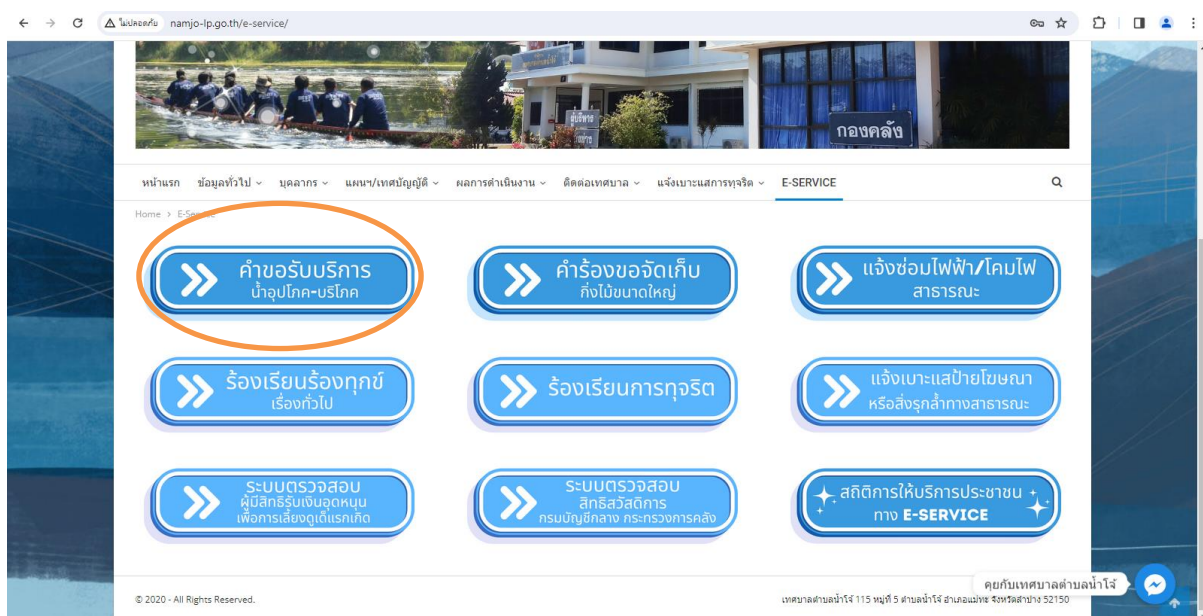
ไม่ปลอดภัย namjo-lp.go.th/e-service/

กองคลัง

หน้าแรก ข้อมูลทั่วไป บุคลากร แผนฯ/เทศบัญญัติ ผลการดำเนินงาน ติดต่อเทศบาล แจ้งเบาะแสการทุจริต E-SERVICE

Home > E-Service

คำขอรับบริการ น้ำอุปโภค-บริโภค

คำร้องขอจัดเก็บ กิ่งไม้ขนาดใหญ่

แจ้งซ่อมไฟฟ้า/โคมไฟ สาธารณะ

ร้องเรียนร้องทุกข์ เรื่องทั่วไป

ร้องเรียนการทุจริต

แจ้งเบาะแสป้ายโฆษณา หรือสิ่งรุกล้ำทางสาธารณะ

ระบบตรวจสอบ ผู้มีสิทธิรับเงินอุดหนุน เพื่อการเลี้ยงดูเด็กแรกเกิด

ระบบตรวจสอบ สิทธิสวัสดิการ กรมบัญชีกลาง กระทรวงการคลัง

สถิติการให้บริการประชาชน ทาง E-SERVICE

คุยกับเทศบาลตำบลน้ำโจ้

© 2020 - All Rights Reserved.

เทศบาลตำบลน้ำโจ้ 115 หมู่ที่ 5 ตำบลน้ำโจ้ อำเภอแม่ทะ จังหวัดลำปาง 52150